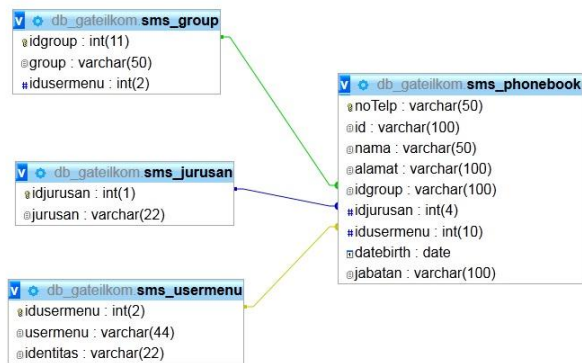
db_gateilkom sms_group
idgroup : int(11)
group : varchar(50)
idusermenu : int(2)

db_gateilkom sms_jurusan
idjurusan : int(1)
jurusan : varchar(22)

db_gateilkom sms_usermenu
idusermenu : int(2)
usermenu : varchar(44)
identitas : varchar(22)

db_gateilkom sms_phonebook
noTelp : varchar(50)
id : varchar(100)
nama : varchar(50)
alamat : varchar(100)
idgroup : varchar(100)
idjurusan : int(4)
idusermenu : int(10)
datebirth : date
jabatan : varchar(100)